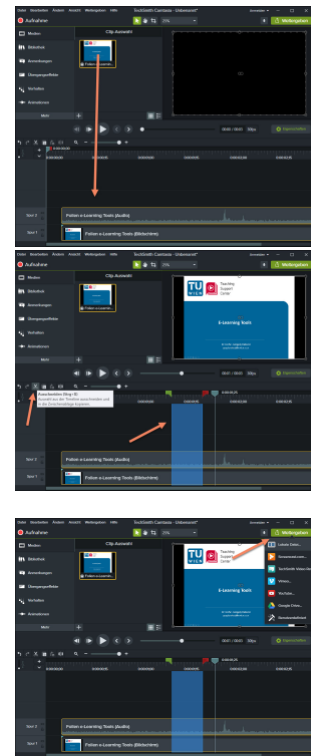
Datei Bearbeiten Ansicht Ändern Wiedergabe Hilfe TechSmith Camtasia - Unbenannt*

Aufnahme

Weitergeben

Medien

Bibliothek

Anmerkungen

Übergangseffekte

Verhalten

Animationen

Mehr

Clip-Auswahl

Folien e-Learning Tools

Eigenschaften

Spur 2

Folien e-Learning Tools (Audio)

Spur 1

Folien e-Learning Tools

Datei Bearbeiten Ansicht Ändern Wiedergabe Hilfe TechSmith Camtasia - Unbenannt*

Aufnahme

Weitergeben

Medien

Bibliothek

Anmerkungen

Übergangseffekte

Verhalten

Animationen

Mehr

Clip-Auswahl

Folien e-Learning Tools

TU WIEN

Teaching Support Center

E-Learning Tools

Eigenschaften

Ausschneiden (Strg+X)

Spur 2

Folien e-Learning Tools (Audio)

Spur 1

Folien e-Learning Tools (Bildschirme)

Datei Bearbeiten Ansicht Ändern Wiedergabe Hilfe TechSmith Camtasia - Unbenannt*

Aufnahme

Weitergeben

Medien

Bibliothek

Anmerkungen

Übergangseffekte

Verhalten

Animationen

Mehr

Clip-Auswahl

TU WIEN

Teaching Support Center

E-Learning Tools

Lokale Datei...

Screencast.com...

TechSmith Video...

Vimeo...

YouTube...

Google Drive...

Benutzerdefiniert

Eigenschaften

Spur 2

Folien e-Learning Tools (Audio)

Spur 1

Folien e-Learning Tools (Bildschirme)